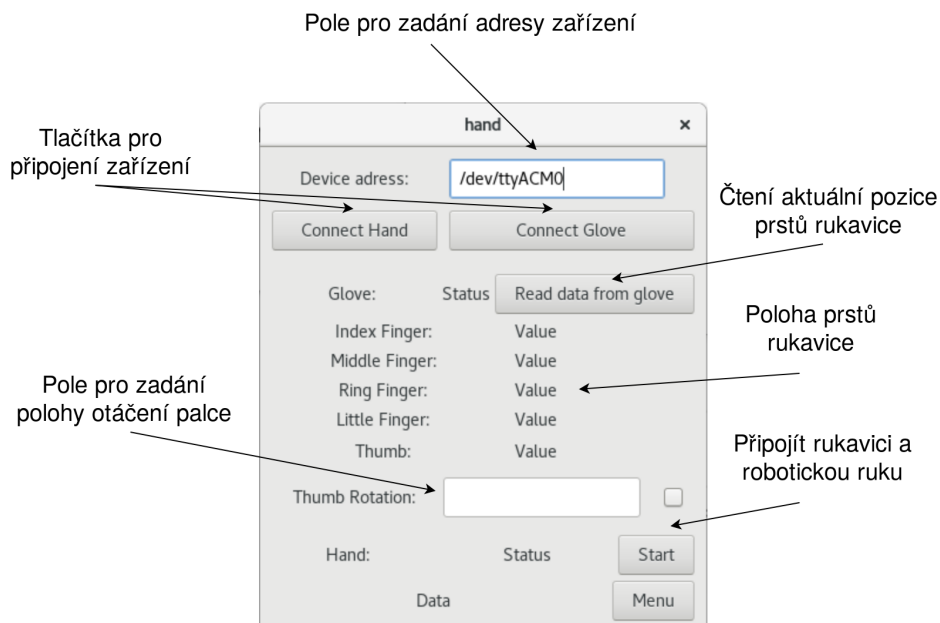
Pole pro zadání adresy zařízení

hand ×

Tlačítka pro připojení zařízení

Device adress: /dev/ttyACM0

Čtení aktuální pozice prstů rukavice

Connect Hand Connect Glove

Glove: Status Read data from glove

Poloha prstů rukavice

Index Finger: Value
Middle Finger: Value
Ring Finger: Value
Little Finger: Value
Thumb: Value

Pole pro zadání polohy otáčení palce

Připojít rukavici a robotickou ruku

Thumb Rotation:

Hand: Status Start

Data Menu